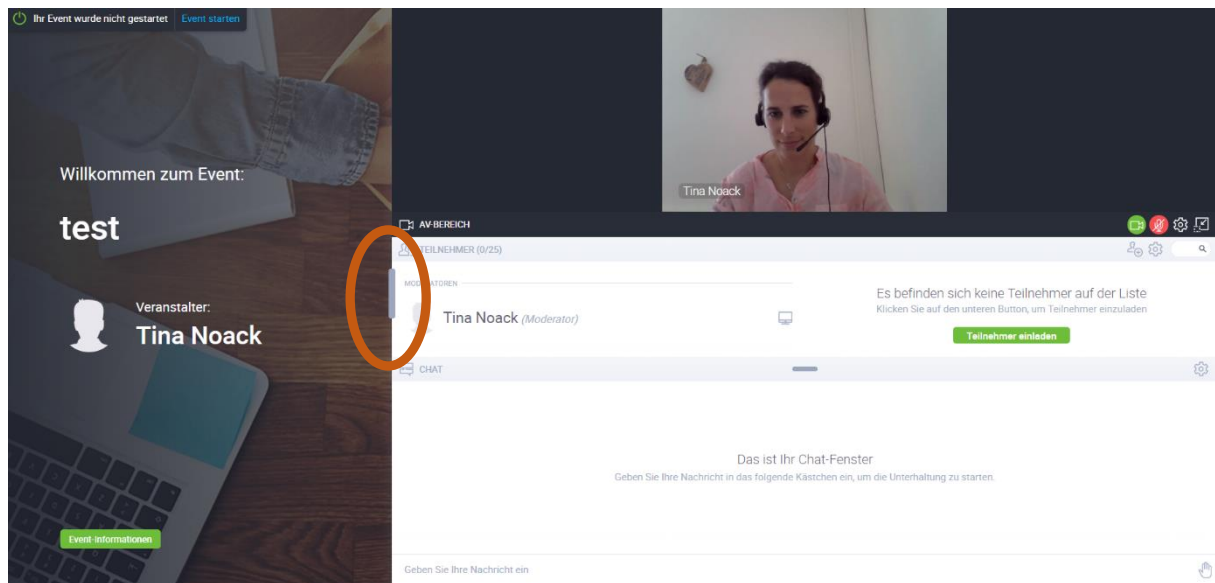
Ihr Event wurde nicht gestartet Event starten

Willkommen zum Event:

test

Veranstalter:
Tina Noack

Event-Informationen

Tina Noack

AV-BEREICH

TEILNEHMER (0/25)

MODERATOREN

Tina Noack (Moderator)

Es befinden sich keine Teilnehmer auf der Liste
Klicken Sie auf den unteren Button, um Teilnehmer einzuladen

Teilnehmer einladen

CHAT

Das ist Ihr Chat-Fenster
Geben Sie Ihre Nachricht in das folgende Kästchen ein, um die Unterhaltung zu starten.

Geben Sie Ihre Nachricht ein